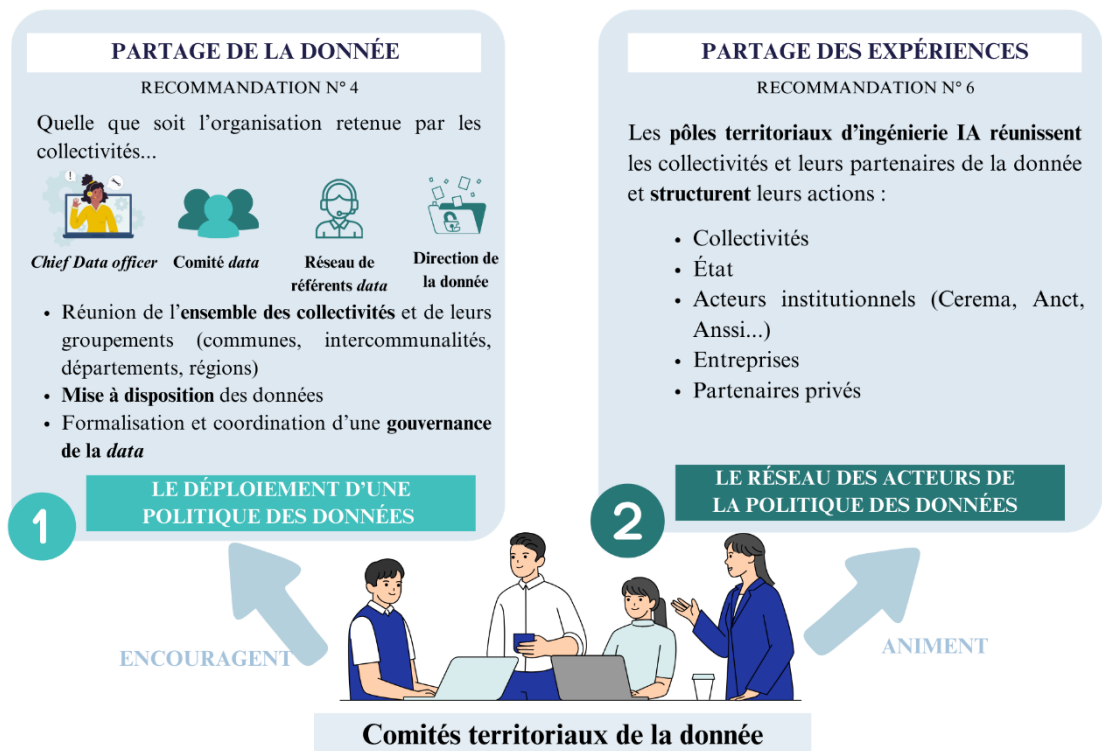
PARTAGE DE LA DONNÉE

RECOMMANDATION N° 4

Quelle que soit l'organisation retenue par les collectivités...

*Chief Data officer*

Comité *data*

Réseau de référents *data*

Direction de la donnée

- Réunion de l'**ensemble des collectivités** et de leurs groupements (communes, intercommunalités, départements, régions)
- **Mise à disposition** des données
- Formalisation et coordination d'une **gouvernance de la *data***

1

LE DÉPLOIEMENT D'UNE POLITIQUE DES DONNÉES

PARTAGE DES EXPÉRIENCES

RECOMMANDATION N° 6

Les **pôles territoriaux d'ingénierie IA réunissent** les collectivités et leurs partenaires de la donnée et **structurent** leurs actions :

- Collectivités
- État
- Acteurs institutionnels (Cerema, Anct, Anssi...)
- Entreprises
- Partenaires privés

2

LE RÉSEAU DES ACTEURS DE LA POLITIQUE DES DONNÉES

ENCOURAGENT

ANIMENT

Comités territoriaux de la donnée